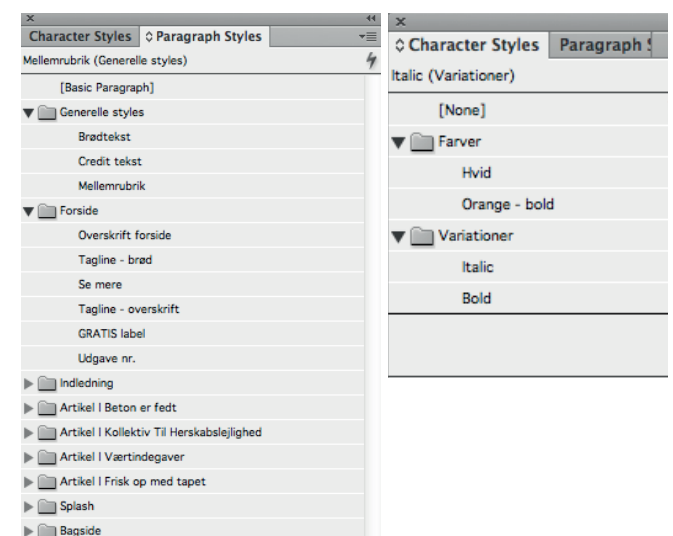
×
Character Styles ◇ Paragraph Styles
Mellemrubrik (Generelle styles)
[Basic Paragraph]
Generelle styles
Brødtekst
Credit tekst
Mellemrubrik
Forside
Overskrift forside
Tagline - brød
Se mere
Tagline - overskrift
GRATIS label
Udgave nr.
Indledning
Artikel I Beton er fedt
Artikel I Kollektiv Til Herskabslejlighed
Artikel I Værtindegaver
Artikel I Frisk op med tapet
Splash
Bagside

×
◇ Character Styles Paragraph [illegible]
Italic (Variationer)
[None]
Farver
Hvid
Orange - bold
Variationer
Italic
Bold